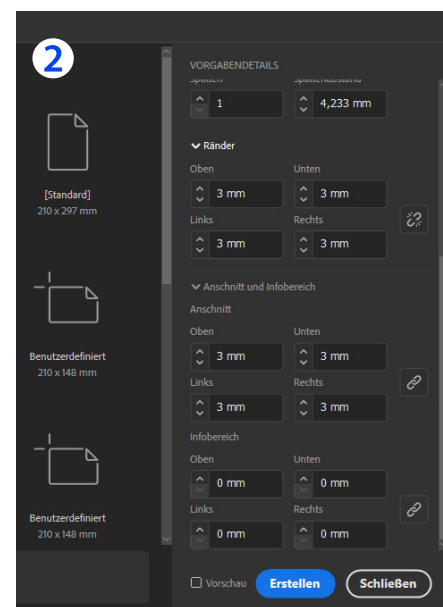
2

[Standard]
210 x 297 mm

Benutzerdefiniert
210 x 148 mm

Benutzerdefiniert
210 x 148 mm

VORGABENDETAILS
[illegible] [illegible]
1
4,233 mm

Ränder
Oben
3 mm
Unten
3 mm
Links
3 mm
Rechts
3 mm

Anschnitt und Infobereich
Anschnitt
Oben
3 mm
Unten
3 mm
Links
3 mm
Rechts
3 mm

Infobereich
Oben
0 mm
Unten
0 mm
Links
0 mm
Rechts
0 mm

Vorschau
Erstellen
Schließen